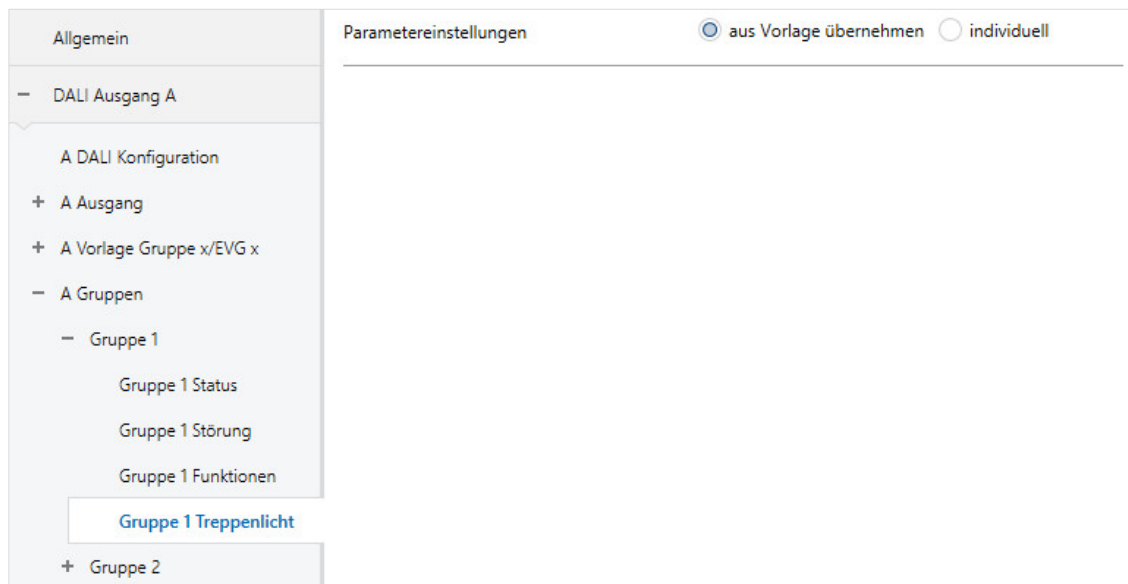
Allgemein

− DALI Ausgang A

A DALI Konfiguration

+ A Ausgang

+ A Vorlage Gruppe x/EVG x

− A Gruppen

− Gruppe 1

Gruppe 1 Status

Gruppe 1 Störung

Gruppe 1 Funktionen

Gruppe 1 Treppenlicht

+ Gruppe 2

Parametereinstellungen

aus Vorlage übernehmen

individuell